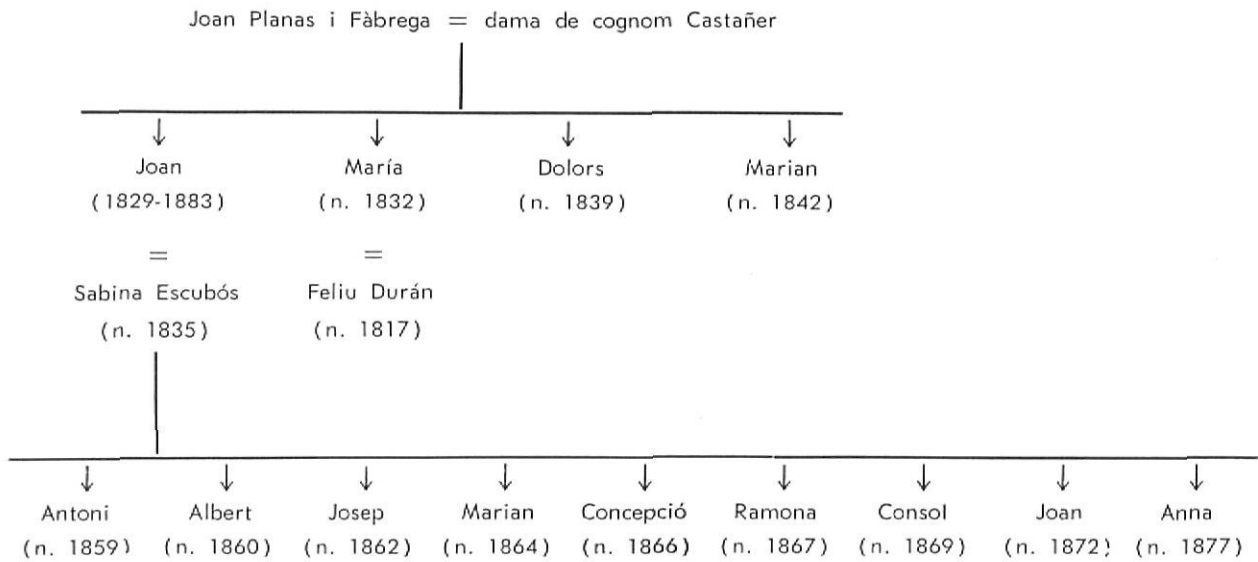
Joan Planas i Fàbrega = dama de cognom Castañer

Joan
(1829-1883)
=
Sabina Escubós
(n. 1835)

María
(n. 1832)
=
Feliu Durán
(n. 1817)

Dolors
(n. 1839)

Marian
(n. 1842)

Antoni
(n. 1859)

Albert
(n. 1860)

Josep
(n. 1862)

Marian
(n. 1864)

Concepció
(n. 1866)

Ramona
(n. 1867)

Consol
(n. 1869)

Joan
(n. 1872)

Anna
(n. 1877)